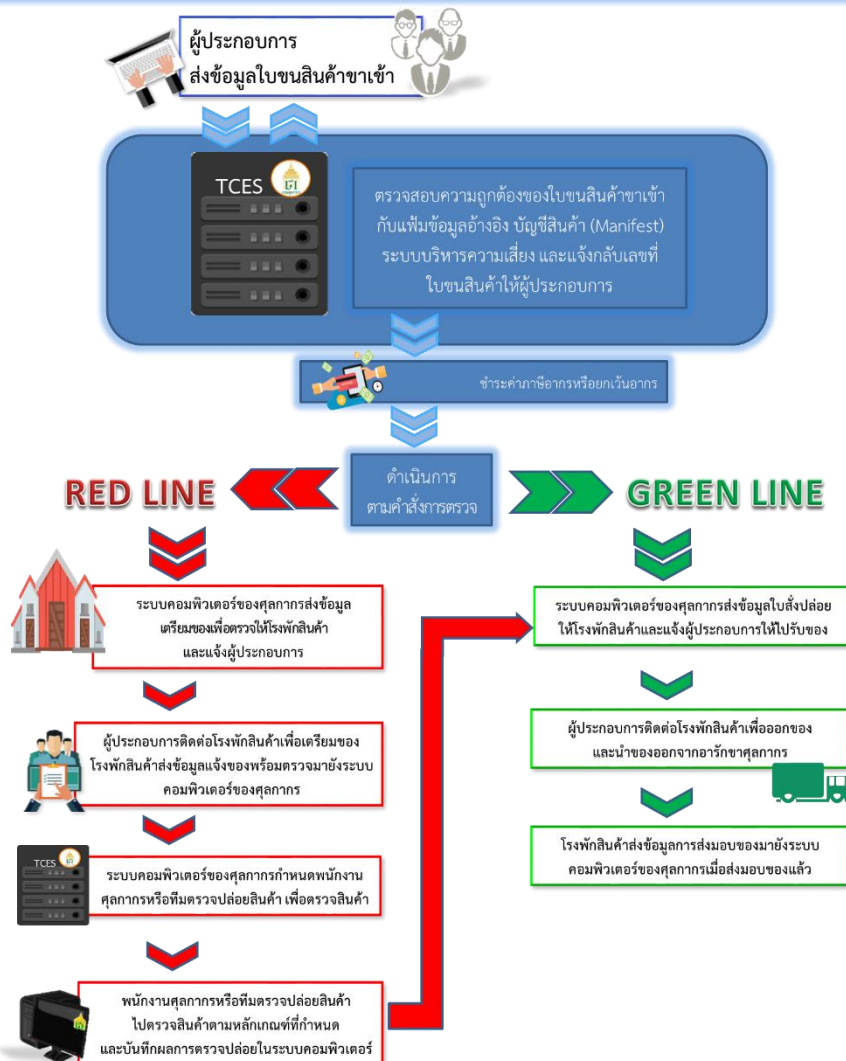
ผู้ประกอบการ
ส่งข้อมูลใบขนสินค้าขาเข้า

TCES

ตรวจสอบความถูกต้องของใบขนสินค้าขาเข้า กับแฟ้มข้อมูลอ้างอิง บัญชีสินค้า (Manifest) ระบบบริหารความเสี่ยง และแจ้งกลับเลขที่ ใบขนสินค้าให้ผู้ประกอบการ

ชำระค่าภาษีอากรหรือยกเว้นอากร

ดำเนินการ ตามคำสั่งการตรวจ

RED LINE

GREEN LINE

ระบบคอมพิวเตอร์ของศุลกากรส่งข้อมูล เตรียมของเพื่อตรวจให้โรงพักสินค้า และแจ้งผู้ประกอบการ

ผู้ประกอบการติดต่อโรงพักสินค้าเพื่อเตรียมของ โรงพักสินค้าส่งข้อมูลแจ้งของพร้อมตรวจมายังระบบ คอมพิวเตอร์ของศุลกากร

TCES

ระบบคอมพิวเตอร์ของศุลกากรกำหนดพนักงาน ศุลกากรหรือทีมตรวจปล่อยสินค้า เพื่อตรวจสินค้า

พนักงานศุลกากรหรือทีมตรวจปล่อยสินค้า ไปตรวจสินค้าตามหลักเกณฑ์ที่กำหนด และบันทึกผลการตรวจปล่อยในระบบคอมพิวเตอร์

ระบบคอมพิวเตอร์ของศุลกากรส่งข้อมูลใบสั่งปล่อย ให้โรงพักสินค้าและแจ้งผู้ประกอบการให้ไปรับของ

ผู้ประกอบการติดต่อโรงพักสินค้าเพื่อออกของ และนำของออกจากอารักขาศุลกากร

โรงพักสินค้าส่งข้อมูลการส่งมอบของมายังระบบ คอมพิวเตอร์ของศุลกากรเมื่อส่งมอบของแล้ว